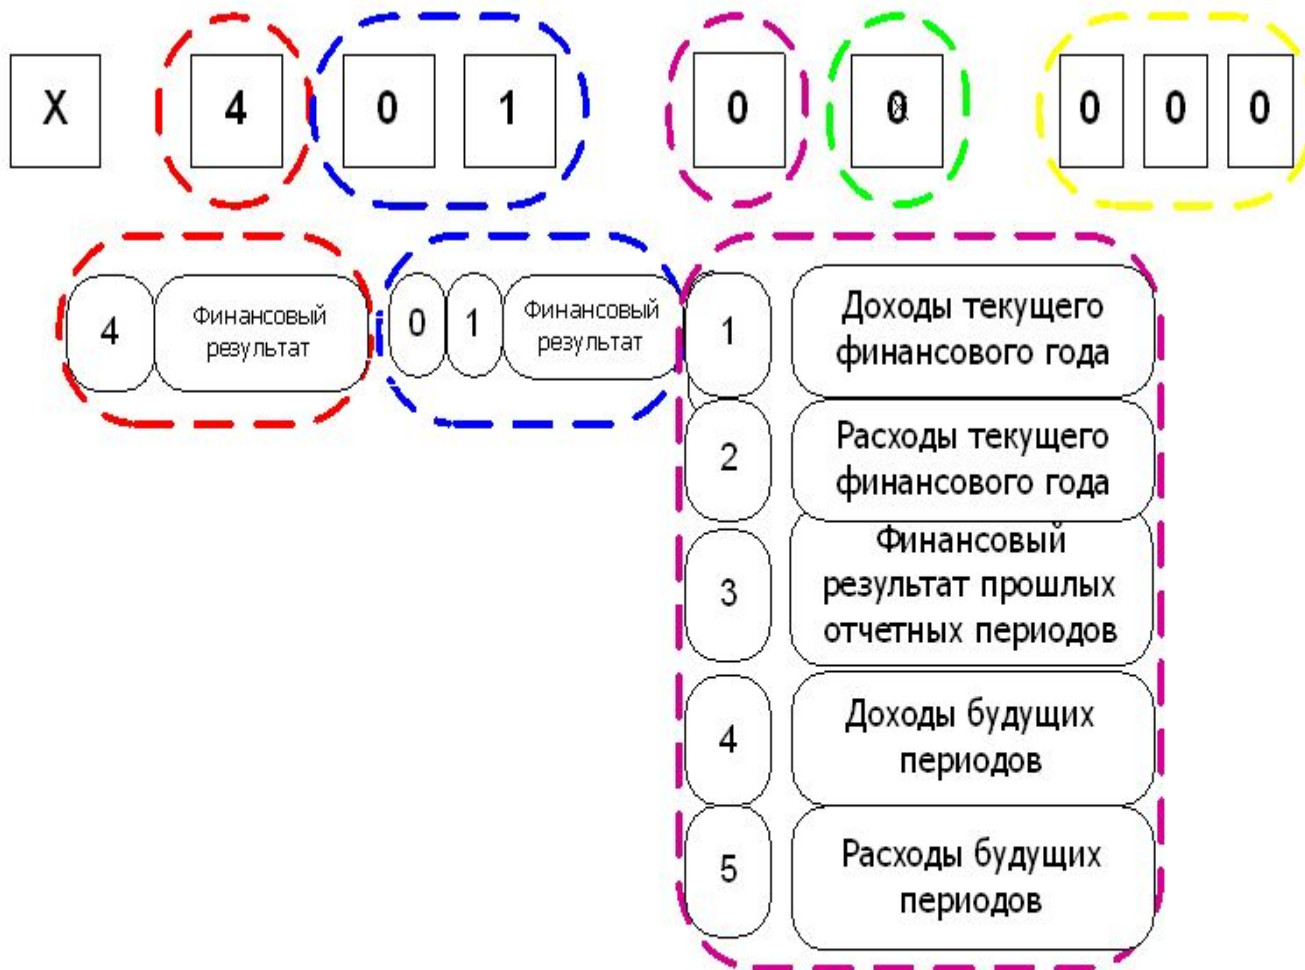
X 4 0 1 0 0 0 0 0

4 Финансовый результат

0 1 Финансовый результат

1 Доходы текущего финансового года

2 Расходы текущего финансового года

3 Финансовый результат прошлых отчетных периодов

4 Доходы будущих периодов

5 Расходы будущих периодов